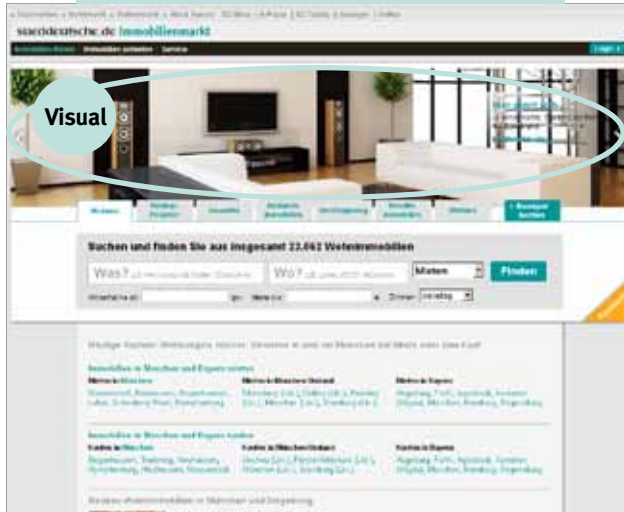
sueddeutsche.de Immobilienmarkt

Visual

Suchen und finden Sie aus insgesamt 23.662 Wohnimmobilien

Was? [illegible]

Wo? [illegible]

Mieten

Finden

Immobilien in München und Bayern mieten

Immobilien in München und Bayern kaufen